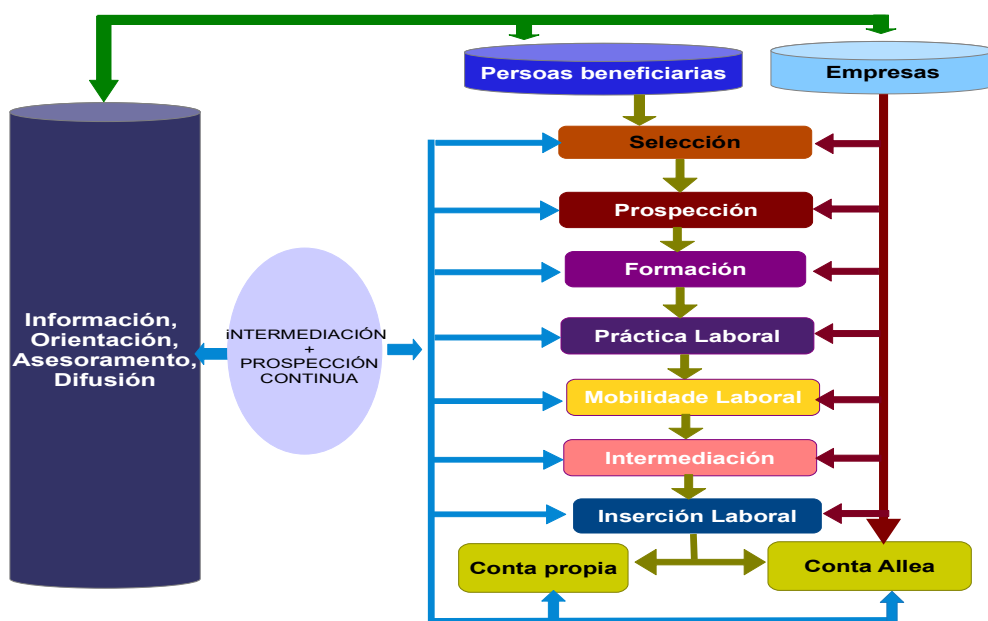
Persoas beneficiarias

Empresas

Información, Orientación, Asesoramento, Difusión

INTERMEDIACIÓN + PROSPECCIÓN CONTINUA

Selección

Prospección

Formación

Práctica Laboral

Mobilidade Laboral

Intermediación

Inserción Laboral

Conta propia

Conta Allea